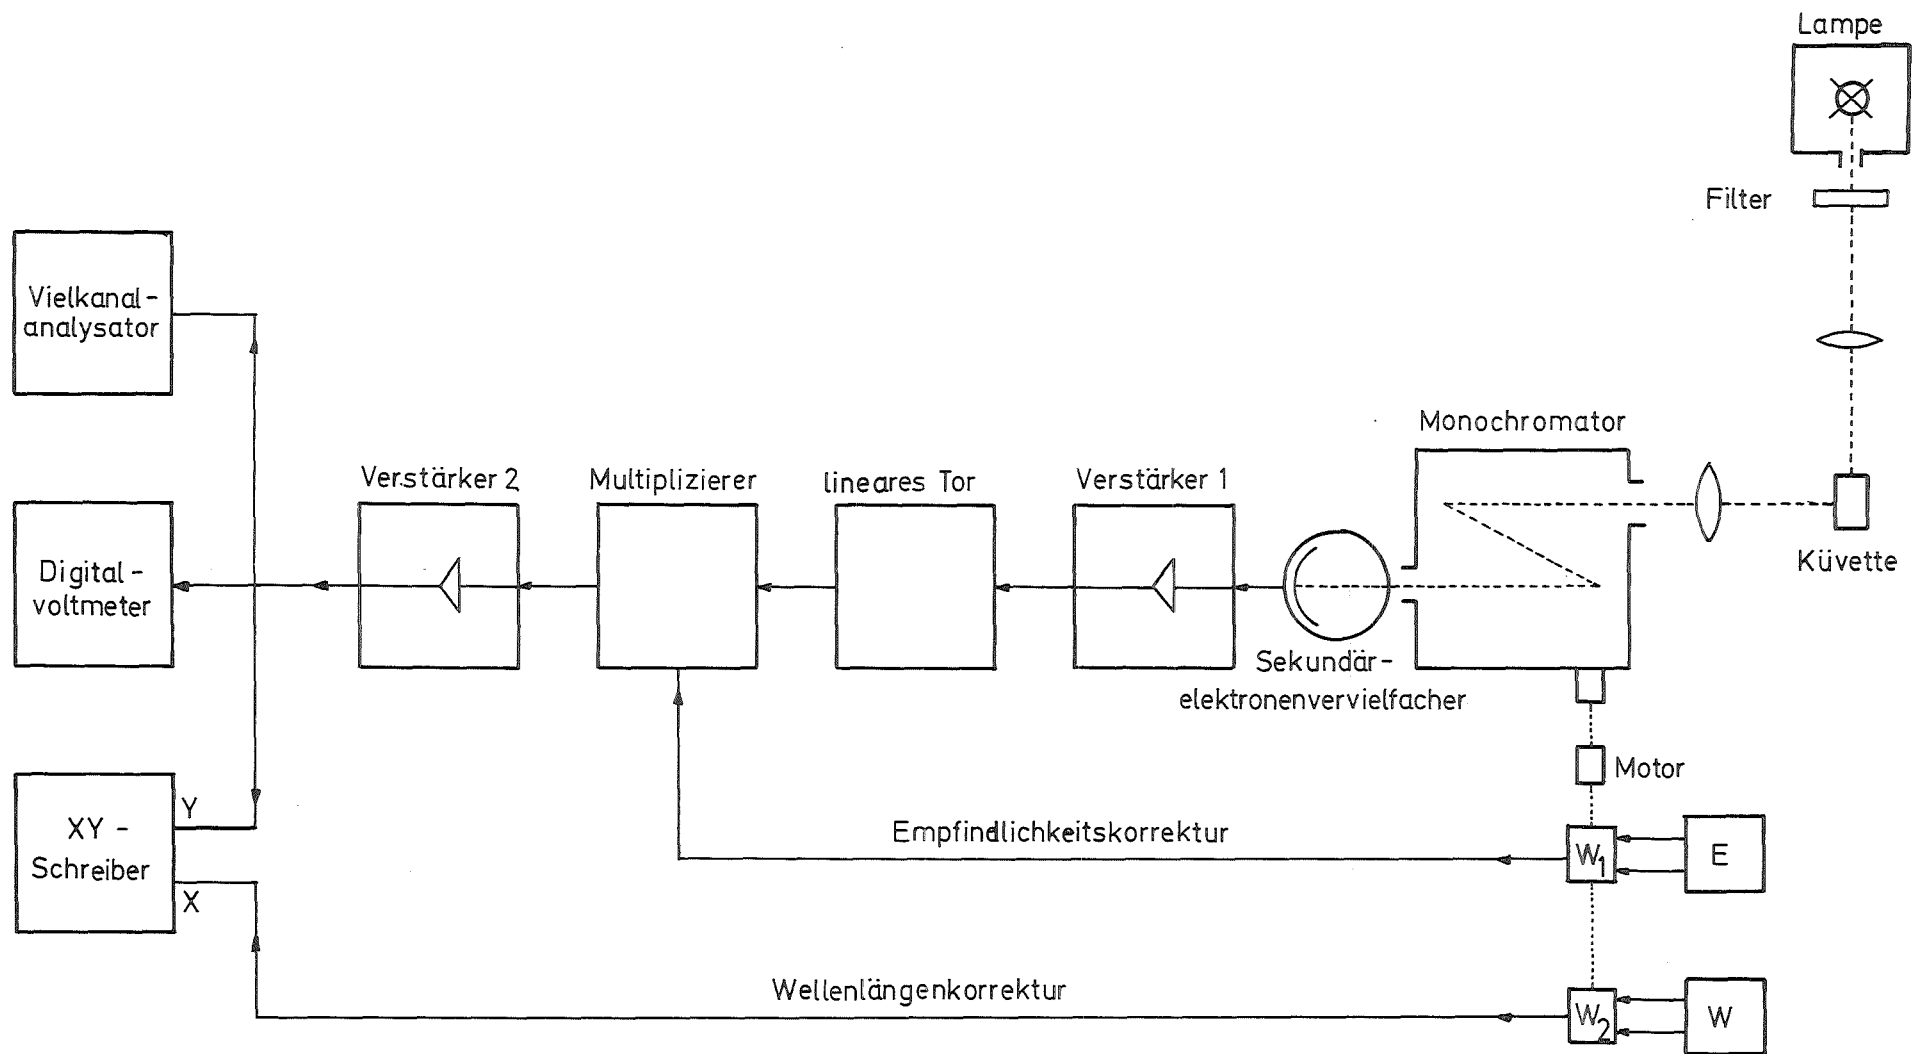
Lampe

Filter

Vielkanal-analysator

Monochromator

Verstärker 2

Multiplizierer

lineares Tor

Verstärker 1

Küvette

Digital-voltmeter

Sekundär-elektronenvervielfacher

Motor

XY-Schreiber

Y

X

Empfindlichkeitskorrektur

$W_1$

E

Wellenlängenkorrektur

$W_2$

W